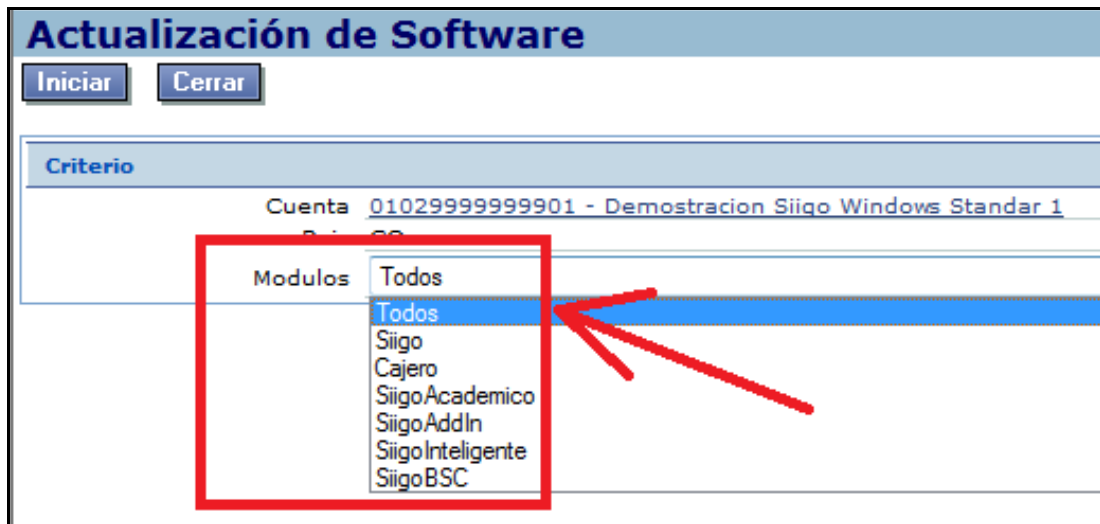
Actualización de Software

Iniciar Cerrar

Criterio

Cuenta 01029999999901 - Demostracion Siigo Windows Standar 1

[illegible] CO

Modulos Todos

Todos
Siigo
Cajero
SiigoAcademico
SiigoAddIn
SiigoInteligente
SiigoBSC